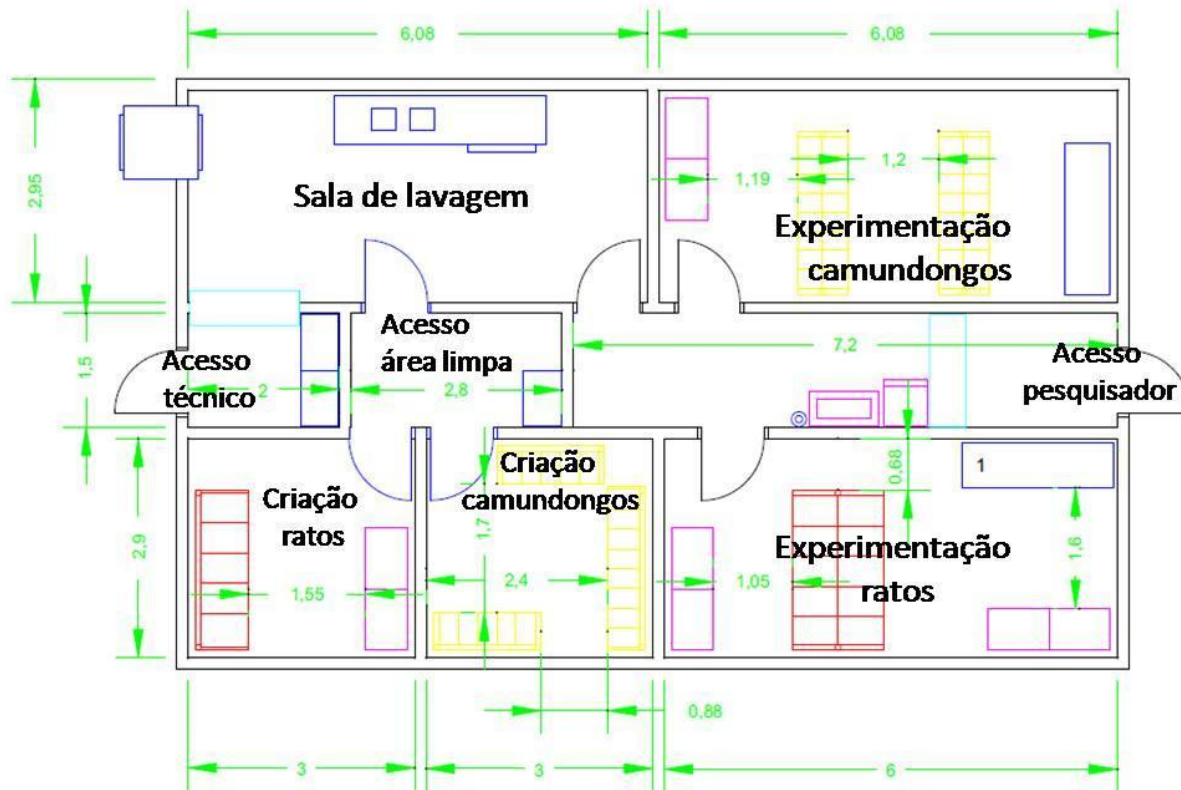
6,08
6,08
2,95
Sala de lavagem
1,19
1,2
Experimentação camundongos
1,5
Acesso técnico
2
Acesso área limpa
2,8
7,2
Acesso pesquisador
1
0,68
2,9
Criação ratos
Criação camundongos
1,7
1,55
2,4
1,05
Experimentação ratos
1,6
0,88
3
3
6